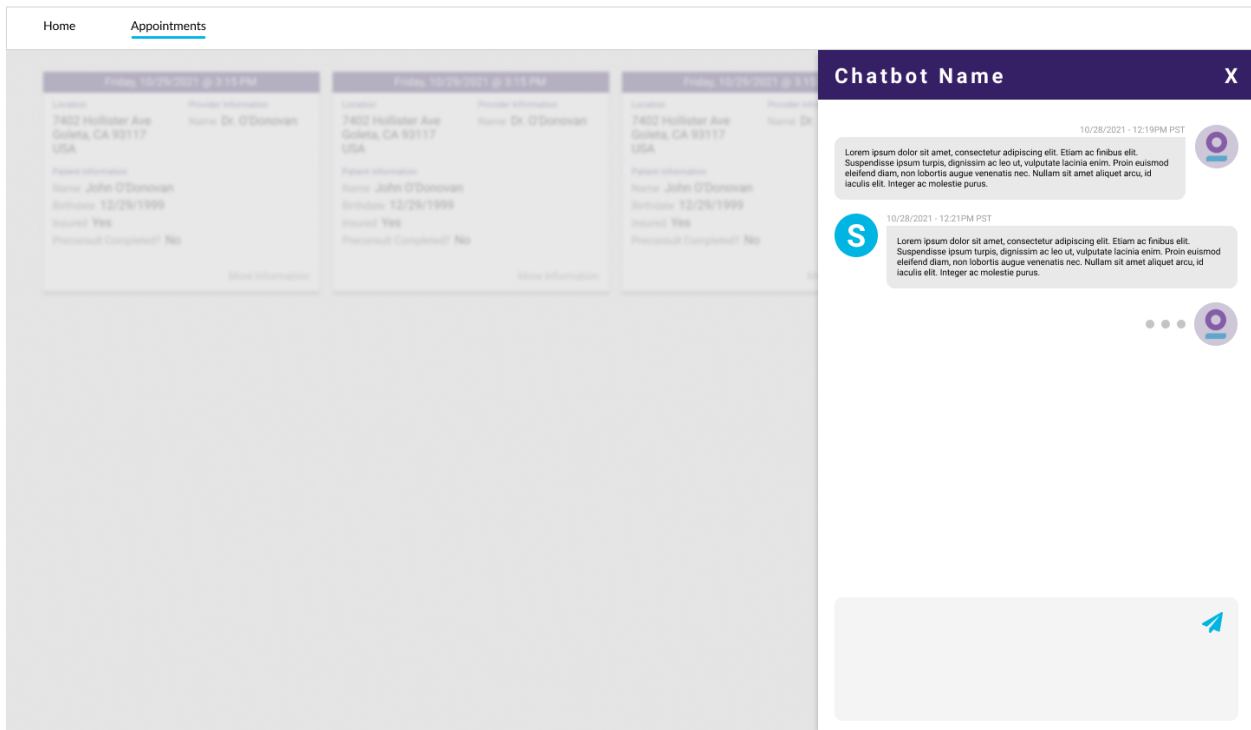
Home Appointments

Friday, 10/29/2021 @ 3:15 PM

Location
7402 Hollister Ave
Goleta, CA 93117
USA

Provider Information
Name Dr. O'Donovan

Patient Information
Name John O'Donovan
Birthday 12/29/1999
Insured Yes
Preconsult Completed? No

More Information

Friday, 10/29/2021 @ 3:15 PM

Location
7402 Hollister Ave
Goleta, CA 93117
USA

Provider Information
Name Dr. O'Donovan

Patient Information
Name John O'Donovan
Birthday 12/29/1999
Insured Yes
Preconsult Completed? No

More Information

Friday, 10/29/2021 @ 3:15

Location
7402 Hollister Ave
Goleta, CA 93117
USA

Provider Infor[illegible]
Name Dr. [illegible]

Patient Information
Name John O'Donovan
Birthday 12/29/1999
Insured Yes
Preconsult Completed? No

Chatbot Name

X

10/28/2021 - 12:19PM PST

Lorem ipsum dolor sit amet, consectetur adipiscing elit. Etiam ac finibus elit. Suspendisse ipsum turpis, dignissim ac leo ut, vulputate lacinia enim. Proin euismod eleifend diam, non lobortis augue venenatis nec. Nullam sit amet aliquet arcu, id iaculis elit. Integer ac molestie purus.

S

10/28/2021 - 12:21PM PST

Lorem ipsum dolor sit amet, consectetur adipiscing elit. Etiam ac finibus elit. Suspendisse ipsum turpis, dignissim ac leo ut, vulputate lacinia enim. Proin euismod eleifend diam, non lobortis augue venenatis nec. Nullam sit amet aliquet arcu, id iaculis elit. Integer ac molestie purus.